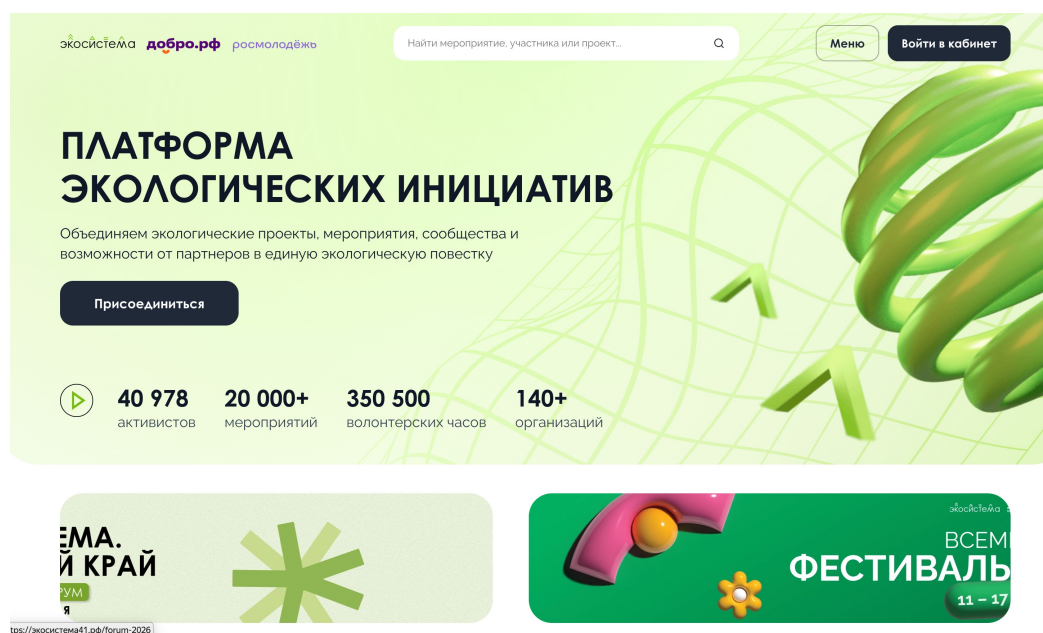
экосистема добро.рф росмолодёжь

Найти мероприятие, участника или проект...

Меню

Войти в кабинет

ПЛАТФОРМА ЭКОЛОГИЧЕСКИХ ИНИЦИАТИВ

Объединяем экологические проекты, мероприятия, сообщества и возможности от партнеров в единую экологическую повестку

Присоединиться

40 978 активистов

20 000+ мероприятий

350 500 волонтерских часов

140+ организаций

ЕМА.
Й КРАЙ
РУМ
я

экосистема
ВСЕМ
ФЕСТИВАЛЬ
11 – 17

tps://экосистема41.рф/forum-2026